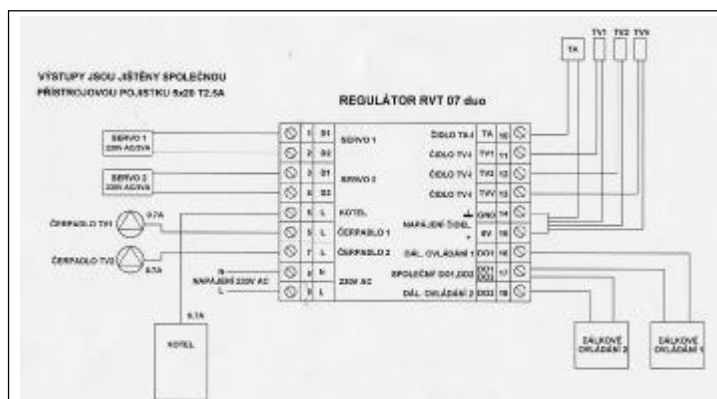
VÝSTUPY JSOU JIŠTĚNY SPOLEČNOU PŘÍSTROJOVOU POJISTKOU 5x20 T2.5A

REGULÁTOR RVT 07 duo

TA TV1 TV2 TVV

SERVO 1 230V AC/3VA

SERVO 2 230V AC/3VA

ČERPADLO TV1 0.7A

ČERPADLO TV2 0.7A

N NAPÁJENÍ 230V AC L

0.7A

KOTEL

1 S1 SERVO 1
2 S2
3 S1 SERVO 2
4 S2
5 L KOTEL
6 L ČERPADLO 1
7 L ČERPADLO 2
8 N 230V AC
9 L

ČIDLO TA 10 TA
ČIDLO TV1 11 TV1
ČIDLO TV2 12 TV2
ČIDLO TVV 13 TVV
NAPÁJENÍ ČIDEL GND 14
+ 5V 15
DÁL. OVLÁDÁNÍ 1 DO1 16
SPOLEČNÝ DO1,DO2 DO1 DO2 17
DÁL. OVLÁDÁNÍ 2 DO2 18

DÁLKOVÉ OVLÁDÁNÍ 2

DÁLKOVÉ OVLÁDÁNÍ 1